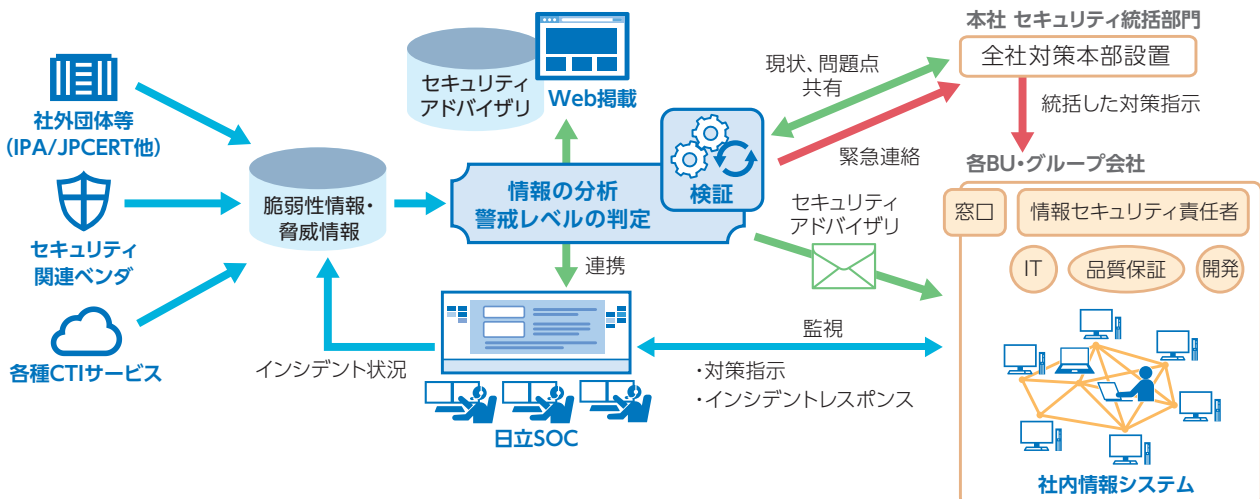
社外団体等
(IPA/JPCERT他)

セキュリティ
関連ベンダ

各種CTIサービス

脆弱性情報・
脅威情報

セキュリティ
アドバイザリ

Web掲載

情報の分析
警戒レベルの判定

検証

連携

インシデント状況

日立SOC

現状、問題点
共有

緊急連絡

セキュリティ
アドバイザリ

監視

・対策指示
・インシデントレスポンス

本社 セキュリティ統括部門

全社対策本部設置

統括した対策指示

各BU・グループ会社

窓口

情報セキュリティ責任者

IT

品質保証

開発

社内情報システム